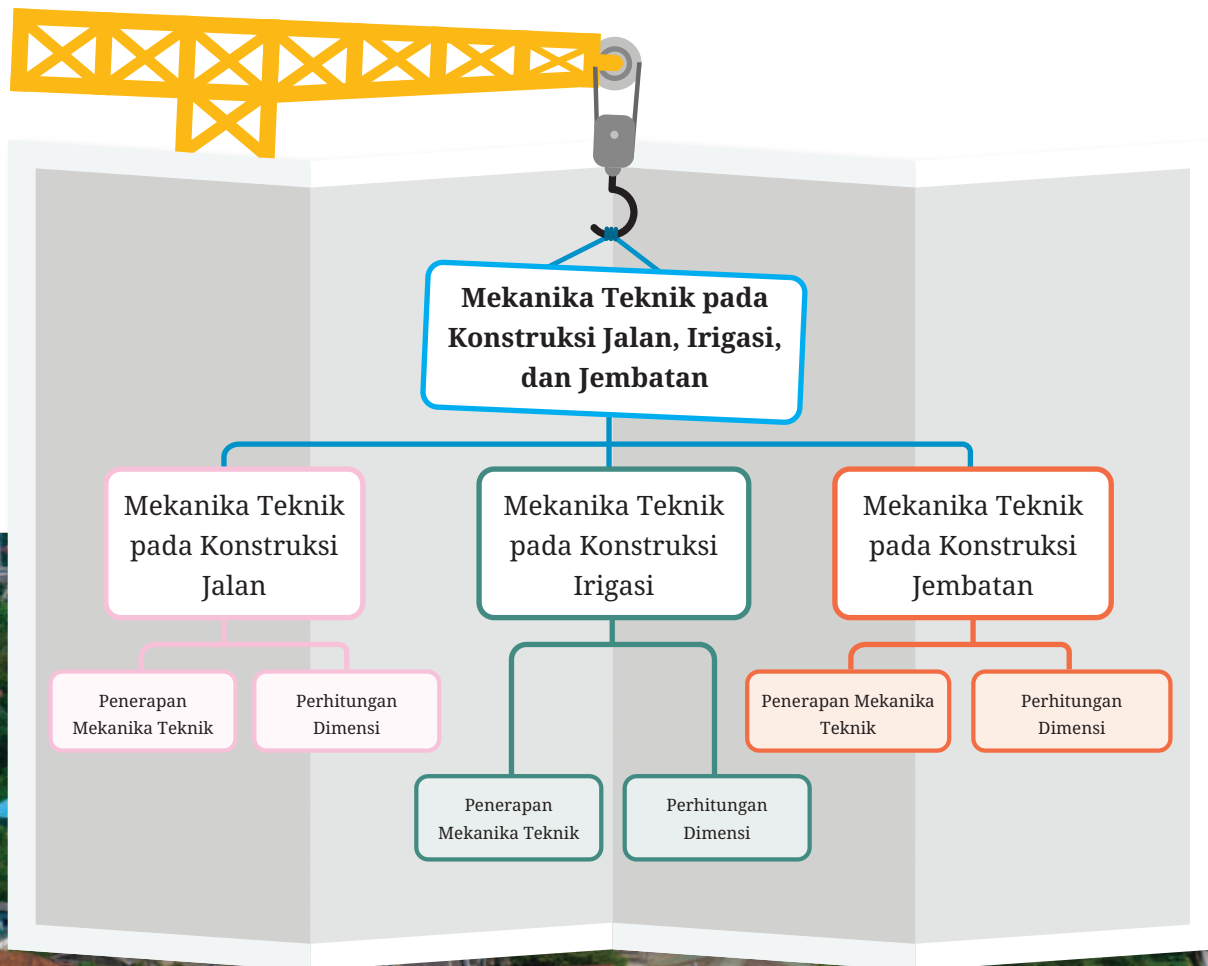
Mekanika Teknik pada Konstruksi Jalan, Irigasi, dan Jembatan

Mekanika Teknik pada Konstruksi Jalan

Penerapan Mekanika Teknik

Perhitungan Dimensi

Mekanika Teknik pada Konstruksi Irigasi

Penerapan Mekanika Teknik

Perhitungan Dimensi

Mekanika Teknik pada Konstruksi Jembatan

Penerapan Mekanika Teknik

Perhitungan Dimensi